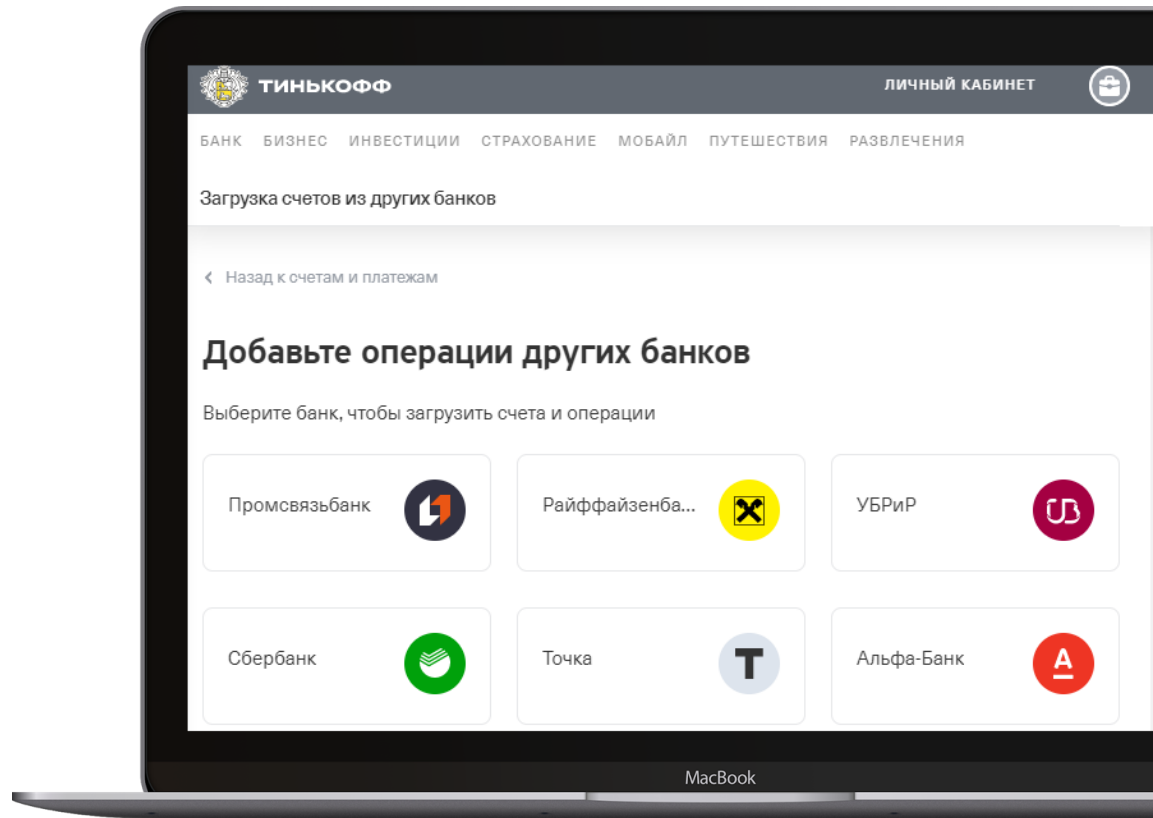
ТИНЬКОФФ

ЛИЧНЫЙ КАБИНЕТ

БАНК БИЗНЕС ИНВЕСТИЦИИ СТРАХОВАНИЕ МОБАЙЛ ПУТЕШЕСТВИЯ РАЗВЛЕЧЕНИЯ

Загрузка счетов из других банков

‹ Назад к счетам и платежам

Добавьте операции других банков

Выберите банк, чтобы загрузить счета и операции

Промсвязьбанк

Райффайзенба...

УБРиР

Сбербанк

Точка

Альфа-Банк

MacBook